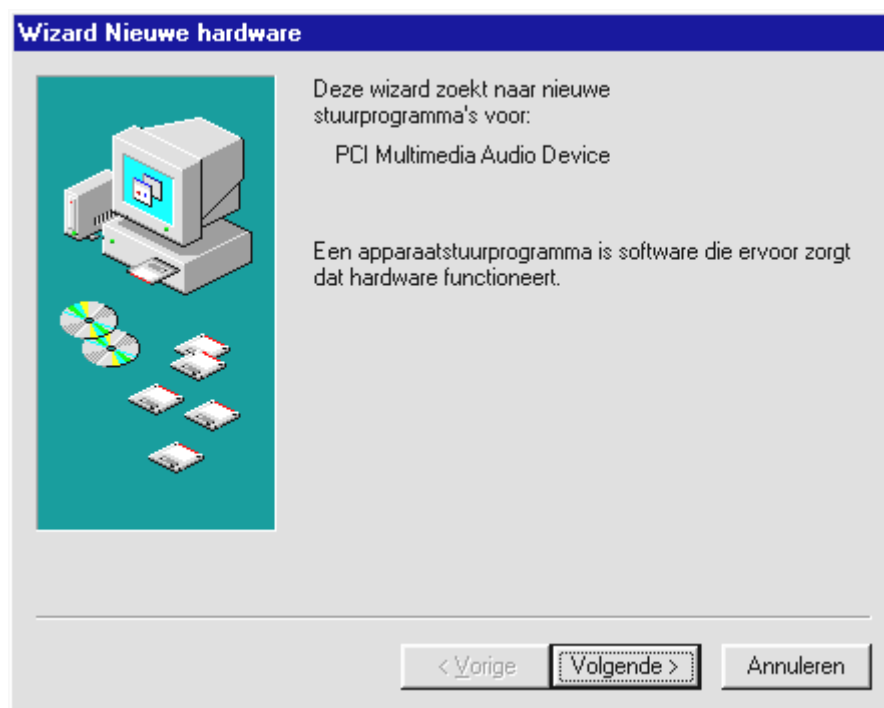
Wizard Nieuwe hardware

Deze wizard zoekt naar nieuwe stuurprogramma's voor:

PCI Multimedia Audio Device

Een apparaatstuurprogramma is software die ervoor zorgt dat hardware functioneert.

< Vorige

Volgende >

Annuleren